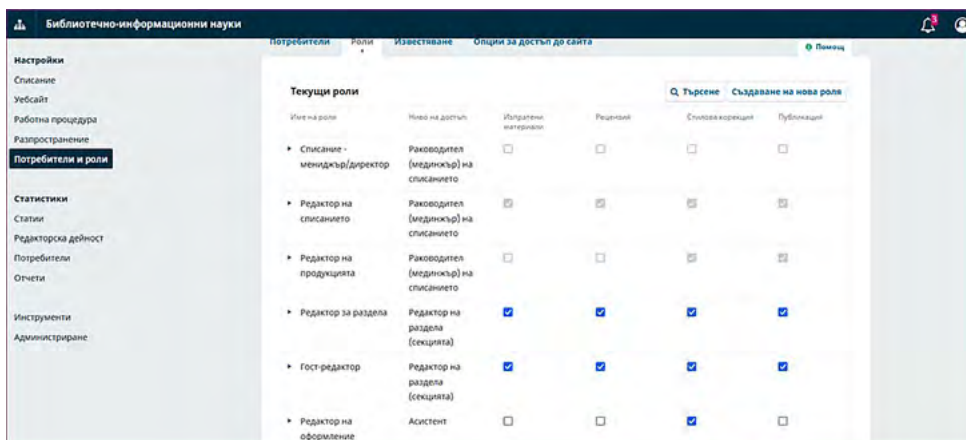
Библиотечно-информационни науки

3

Настройки
Списание
Уебсайт
Работна процедура
Разпространение
Потребители и роли

Статистики
Статии
Редакторска дейност
Потребители
Отчети

Инструменти
Администриране

Потребители Роли Известяване Опции за достъп до сайта

Помощ

Текущи роли

Търсене Създаване на нова роля

| Име на роля | Ниво на достъп | Изпратени материали | Рецензия | Стилова корекция | Публикация |
|---|---|---|---|---|---|
| Списание - мениджър/директор | Ръководител (мениджър) на списанието | ☐ | ☐ | ☐ | ☐ |
| Редактор на списанието | Ръководител (мениджър) на списанието | ☑ | ☑ | ☑ | ☑ |
| Редактор на продукцията | Ръководител (мениджър) на списанието | ☐ | ☐ | ☑ | ☑ |
| Редактор за раздела | Редактор на раздела (секцията) | ☑ | ☑ | ☑ | ☑ |
| Гост-редактор | Редактор на раздела (секцията) | ☑ | ☑ | ☑ | ☑ |
| Редактор на оформление | Асистент | ☐ | ☐ | ☑ | ☐ |